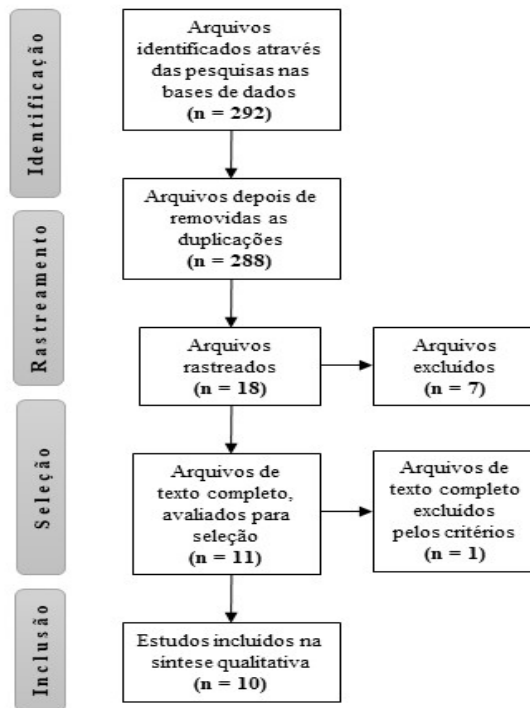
Identificação

Arquivos identificados através das pesquisas nas bases de dados
(n = 292)

Rastreamento

Arquivos depois de removidas as duplicações
(n = 288)

Arquivos rastreados
(n = 18)

Arquivos excluídos
(n = 7)

Seleção

Arquivos de texto completo, avaliados para seleção
(n = 11)

Arquivos de texto completo excluídos pelos critérios
(n = 1)

Inclusão

Estudos incluídos na síntese qualitativa
(n = 10)